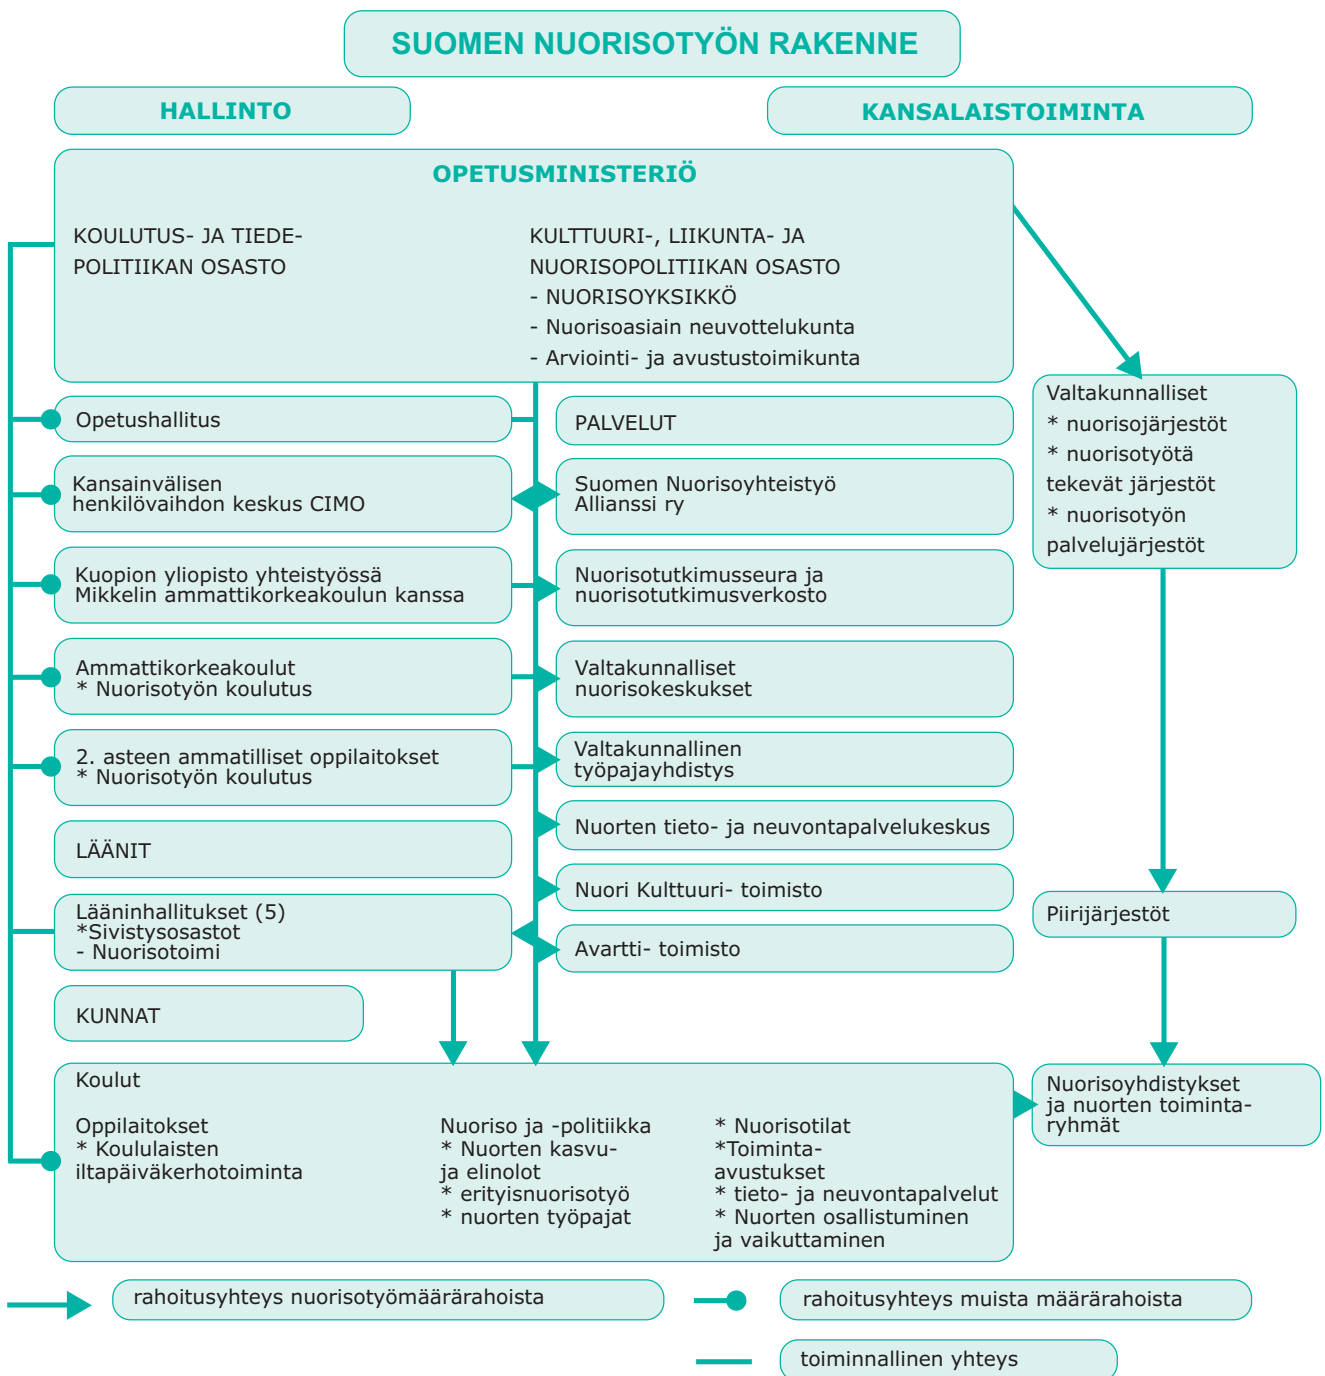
SUOMEN NUORISOTYÖN RAKENNE

HALLINTO

KANSALAISTOIMINTA

OPETUSMINISTERIÖ

KOULUTUS- JA TIEDEPOLITIIKAN OSASTO

KULTTUURI-, LIIKUNTA- JA NUORISOPOLITIIKAN OSASTO
- NUORISOYKSIKKÖ
- Nuorisoasiain neuvottelukunta
- Arviointi- ja avustustoimikunta

Valtakunnalliset
* nuorisojärjestöt
* nuorisotyötä tekevät järjestöt
* nuorisotyön palvelujärjestöt

Opetushallitus

PALVELUT

Kansainvälisen henkilövaihdon keskus CIMO

Suomen Nuorisoyhteistyö Allianssi ry

Kuopion yliopisto yhteistyössä Mikkelin ammattikorkeakoulun kanssa

Nuorisotutkimusseura ja nuorisotutkimusverkosto

Ammattikorkeakoulut
* Nuorisotyön koulutus

Valtakunnalliset nuorisokeskukset

2. asteen ammatilliset oppilaitokset
* Nuorisotyön koulutus

Valtakunnallinen työpajayhdistys

Nuorten tieto- ja neuvontapalvelukeskus

LÄÄNIT

Nuori Kulttuuri- toimisto

Piirijärjestöt

Lääninhallitukset (5)
*Sivistysosastot
- Nuorisotoimi

Avartti- toimisto

KUNNAT

Koulut

Oppilaitokset
* Koululaisten iltapäiväkerhotoiminta

Nuoriso ja -politiikka
* Nuorten kasvu- ja elinolot
* erityisnuorisotyö
* nuorten työpajat

* Nuorisotilat
*Toiminta-avustukset
* tieto- ja neuvontapalvelut
* Nuorten osallistuminen ja vaikuttaminen

Nuorisoyhdistykset ja nuorten toimintaryhmät

rahoitusyhteys nuorisotyömäärärahoista

rahoitusyhteys muista määrärahoista

toiminnallinen yhteys